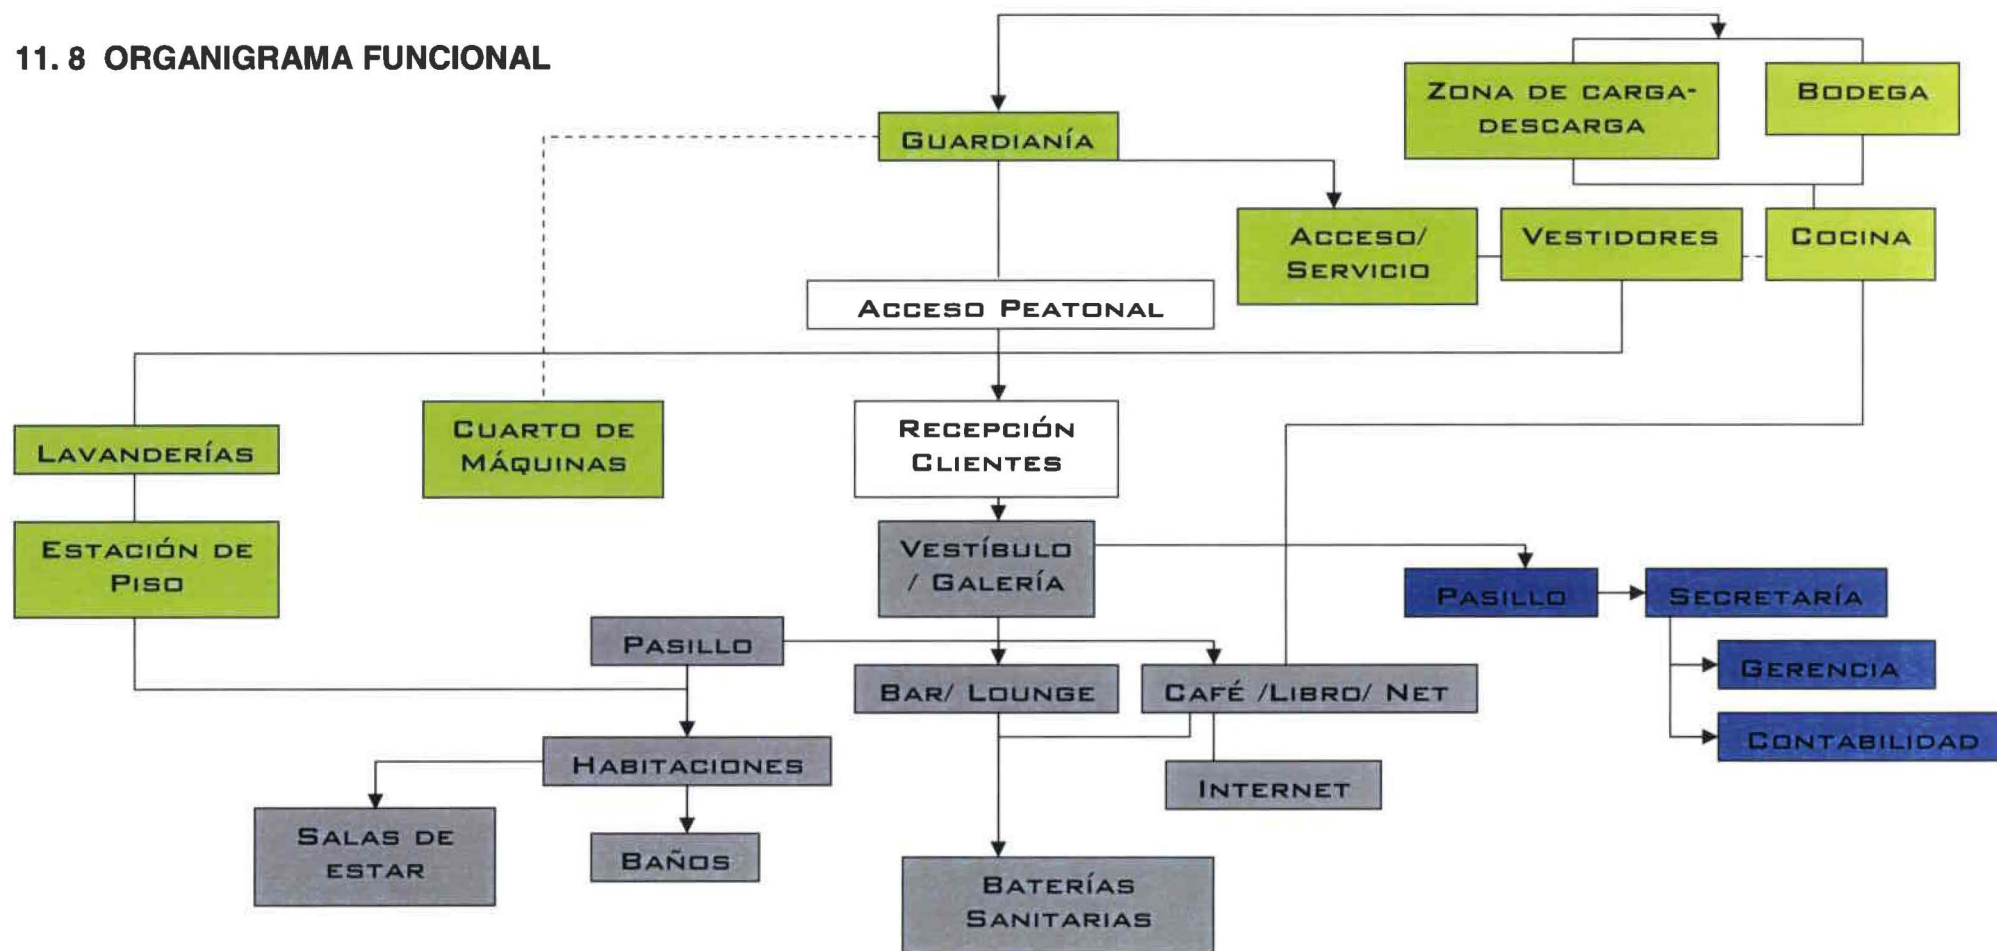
11. 8 ORGANIGRAMA FUNCIONAL

Zona de carga-descarga

Bodega

Guardianía

Acceso/ Servicio

Vestidores

Cocina

Acceso Peatonal

Lavanderías

Cuarto de Máquinas

Recepción Clientes

Estación de Piso

Vestíbulo / Galería

Pasillo

Secretaría

Pasillo

Gerencia

Bar/ Lounge

Café /Libro/ Net

Contabilidad

Habitaciones

Internet

Salas de estar

Baños

Baterías Sanitarias